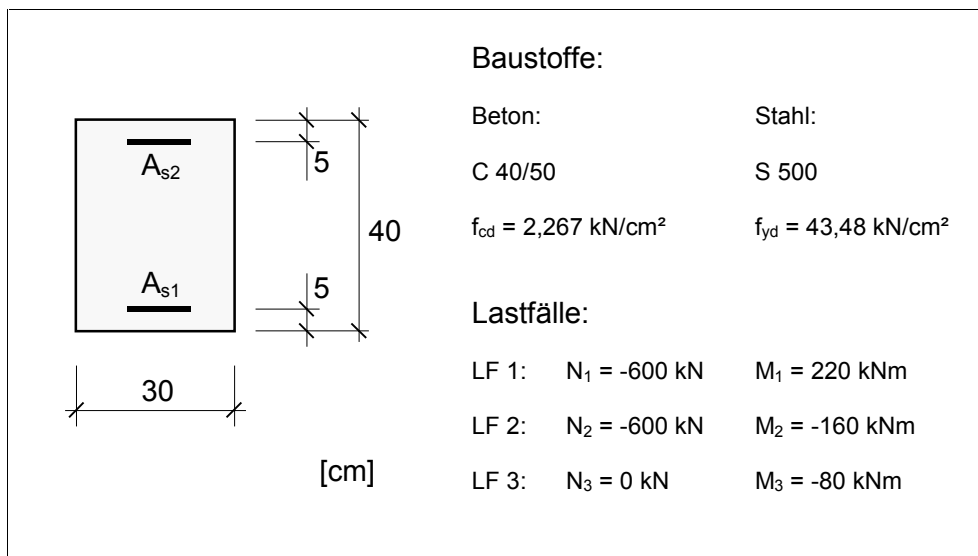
$A_{s2}$

5

40

$A_{s1}$

5

30

[cm]

Baustoffe:

Beton: Stahl:

C 40/50 S 500

$f_{cd}$ = 2,267 kN/cm² $f_{yd}$ = 43,48 kN/cm²

Lastfälle:

LF 1: $N_1$ = -600 kN $M_1$ = 220 kNm

LF 2: $N_2$ = -600 kN $M_2$ = -160 kNm

LF 3: $N_3$ = 0 kN $M_3$ = -80 kNm